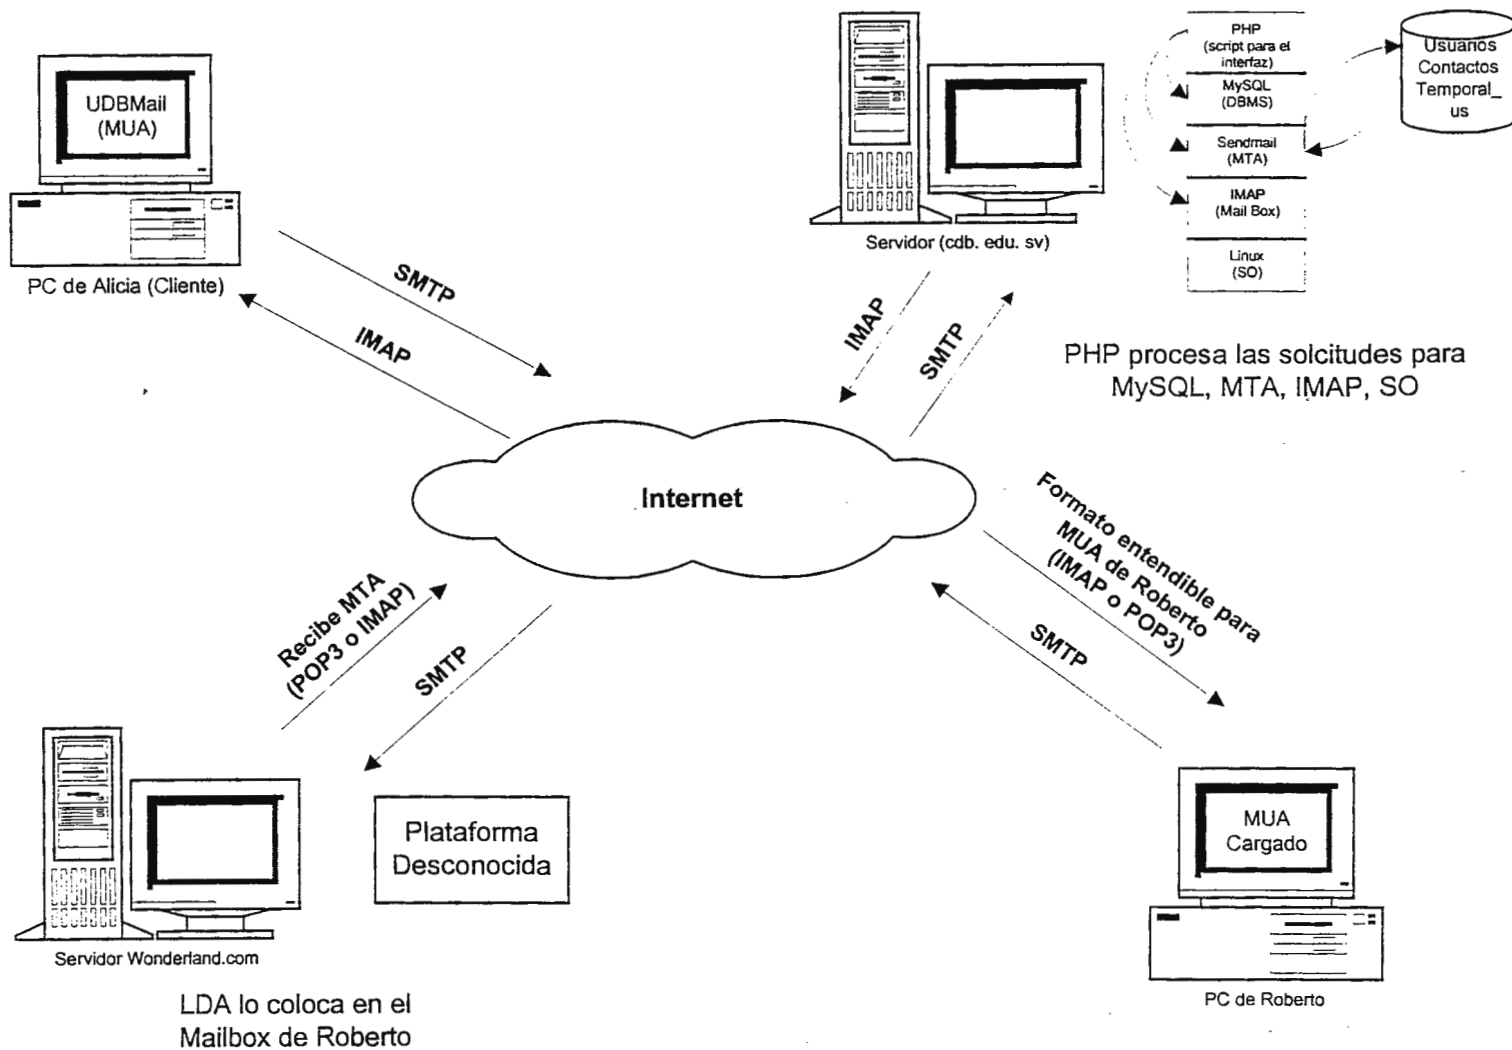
UDBMail
(MUA)

PC de Alicia (Cliente)

Servidor (cdb. edu. sv)

PHP
(script para el interfaz)

MySQL
(DBMS)

Sendmail
(MTA)

IMAP
(Mail Box)

Linux
(SO)

Usuarios
Contactos
Temporal_us

SMTP

IMAP

IMAP

SMTP

PHP procesa las solcitudes para MySQL, MTA, IMAP, SO

Internet

Formato entendible para MUA de Roberto (IMAP o POP3)

SMTP

Recibe MTA (POP3 o IMAP)

SMTP

Plataforma
Desconocida

Servidor Wonderland.com

LDA lo coloca en el Mailbox de Roberto

MUA
Cargado

PC de Roberto